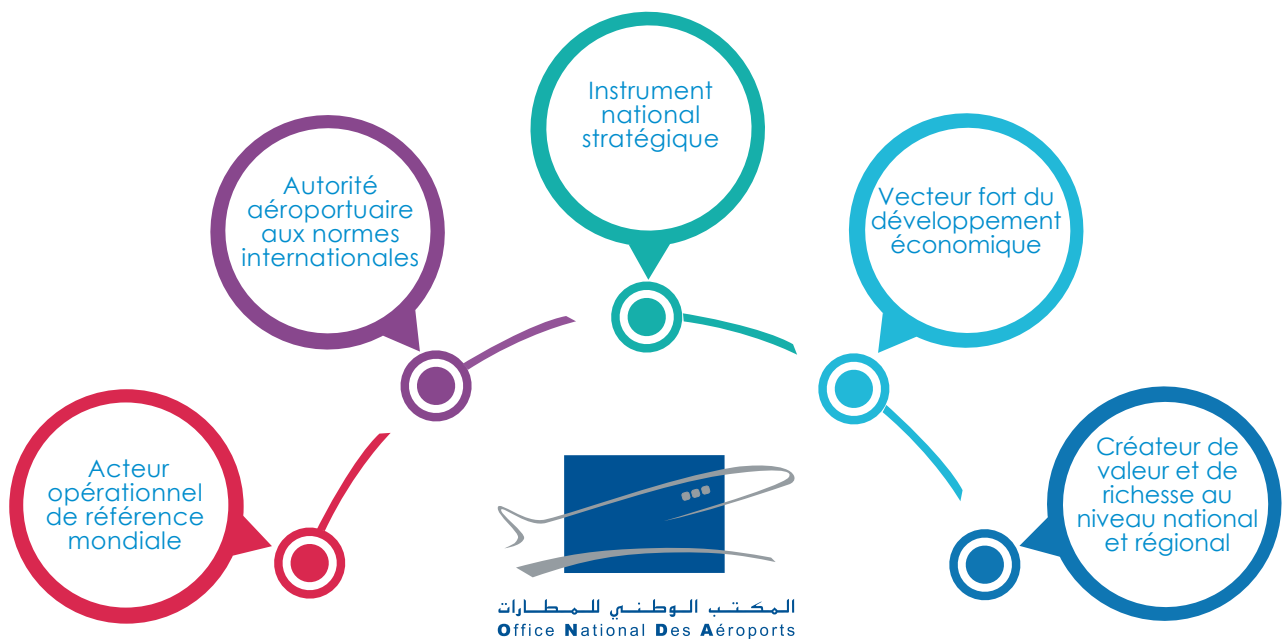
Acteur opérationnel de référence mondiale

Autorité aéroportuaire aux normes internationales

Instrument national stratégique

Vecteur fort du développement économique

Créateur de valeur et de richesse au niveau national et régional

المكتب الوطني للمطارات
Office National Des Aéroports